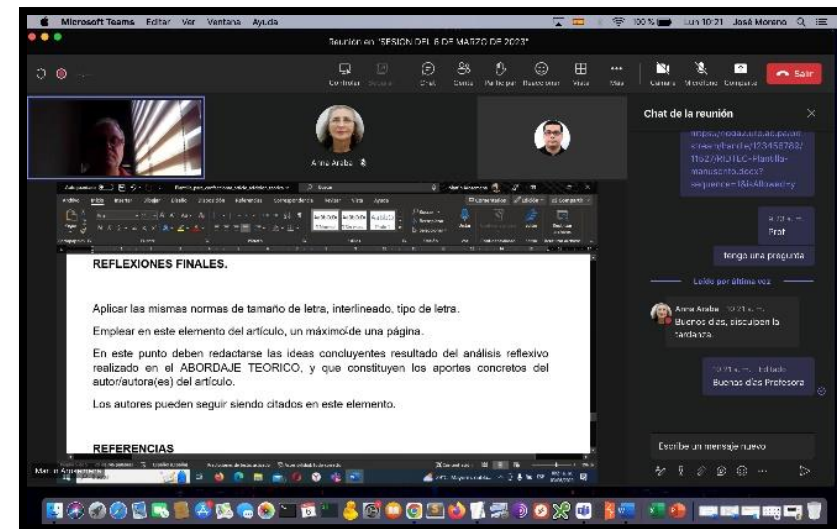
Microsoft Teams Editar Ver Ventana Ayuda

100 % Lun 10:21 José Moreno

Reunión en "SESION DEL 6 DE MARZO DE 2023"

Contenido Chat Gente Participar Reaccionar Vista Más Cámara Micrófono Compartir Salir

Anna Araba

Chat de la reunión

https://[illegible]/123456789/1162/RIOTEC-Plantilla-manuscrito.docx?sequence=1&isAllowed=y

Prof

tengo una pregunta

Leído por última vez

Anna Araba 10:21 a. m.
Buenos días, disculpen la tardanza

10:21 a. m. Editado
Buenos días Profesora

Escribe un mensaje nuevo

REFLEXIONES FINALES.

Aplicar las mismas normas de tamaño de letra, interlineado, tipo de letra.

Emplear en este elemento del artículo, un máximo de una página.

En este punto deben redactarse las ideas concluyentes resultado del análisis reflexivo realizado en el ABORDAJE TEORICO, y que constituyen los aportes concretos del autor/autora(es) del artículo.

Los autores pueden seguir siendo citados en este elemento.

REFERENCIAS

Martin Arnone